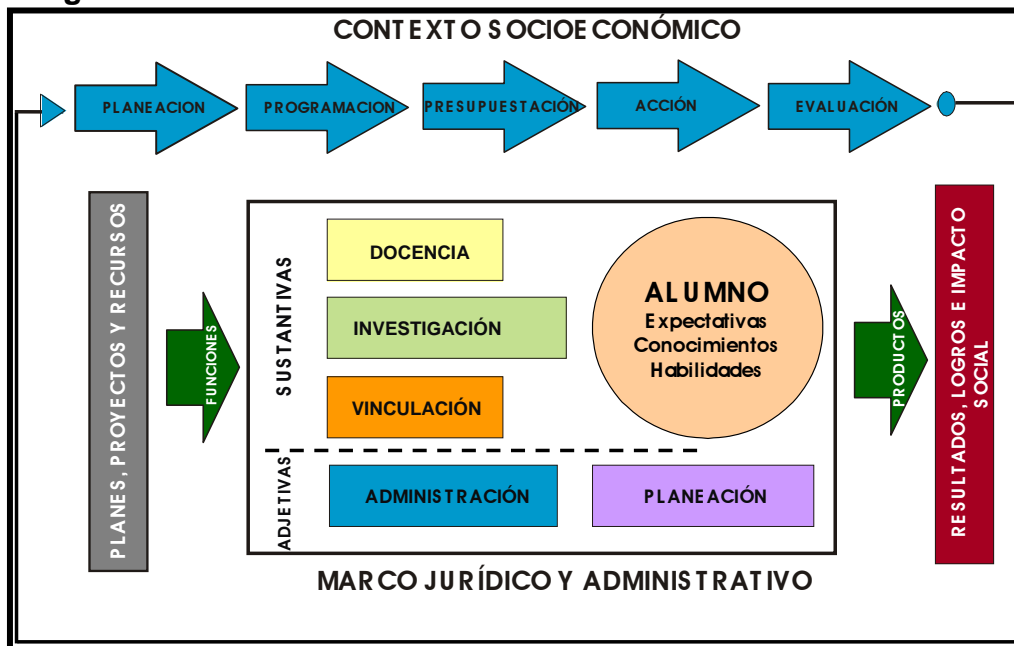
CONTEXTO SOCIOECONÓMICO

PLANEACION

PROGRAMACION

PRESUPUESTACIÓN

ACCIÓN

EVALUACIÓN

PLANES, PROYECTOS Y RECURSOS

FUNCIONES

SUSTANTIVAS

DOCENCIA

INVESTIGACIÓN

VINCULACIÓN

ALUMNO
Expectativas
Conocimientos
Habilidades

ADJETIVAS

ADMINISTRACIÓN

PLANEACIÓN

PRODUCTOS

RESULTADOS, LOGROS E IMPACTO SOCIAL

MARCO JURÍDICO Y ADMINISTRATIVO